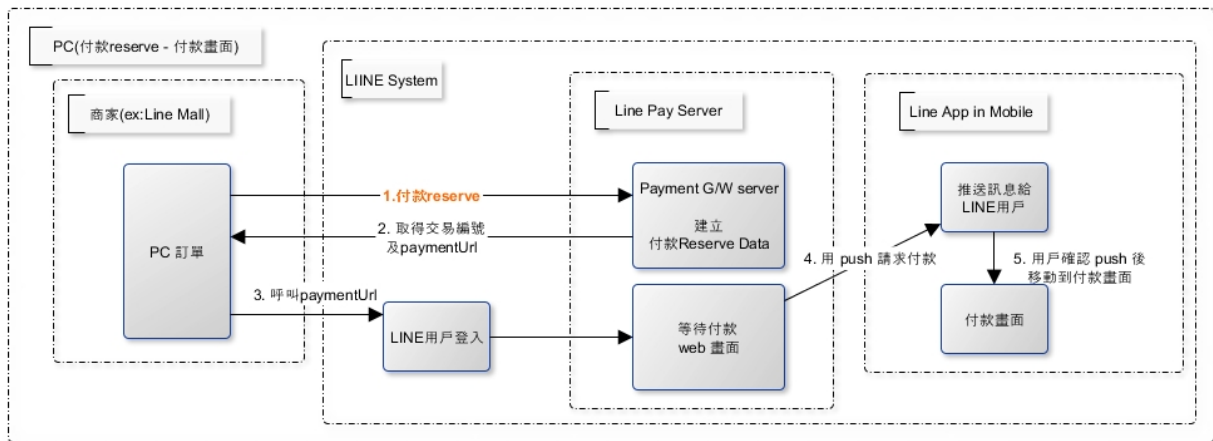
PC(付款reserve - 付款畫面)

LIINE System

商家(ex:Line Mall)

Line Pay Server

Line App in Mobile

PC 訂單

1.付款reserve

Payment G/W server

建立
付款Reserve Data

2. 取得交易編號
及paymentUrl

推送訊息給
LINE用戶

4. 用 push 請求付款

5. 用戶確認 push 後
移動到付款畫面

3. 呼叫paymentUrl

LINE用戶登入

等待付款
web 畫面

付款畫面